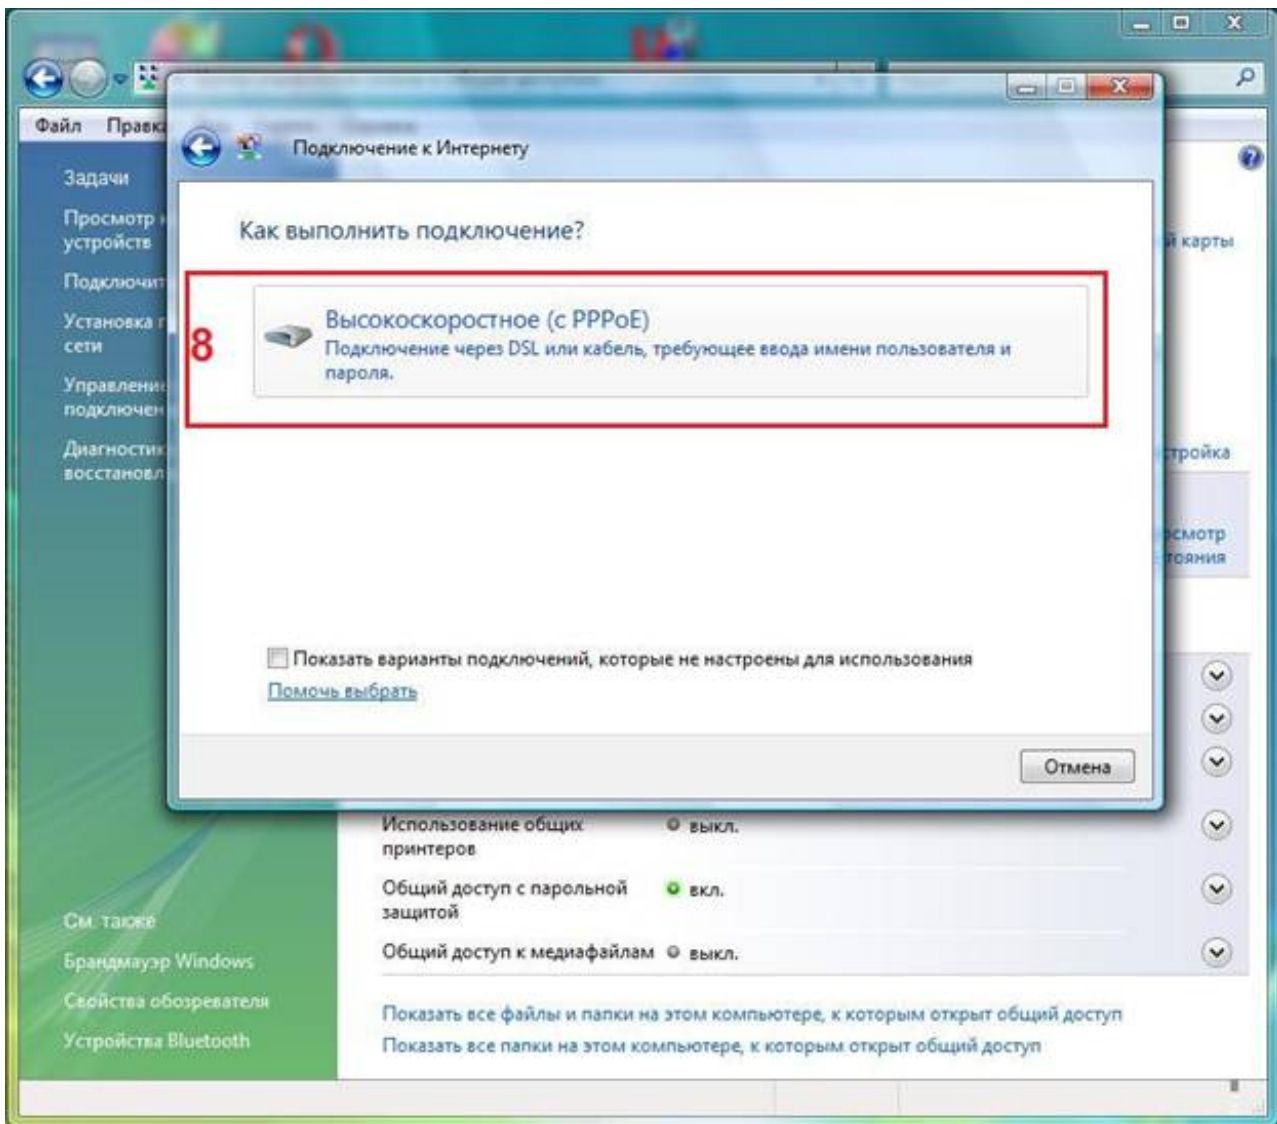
Файл Правк

Задачи

Просмотр устройств

Подключит

Установка сети

Управлени подключен

Диагности восстановл

См. также

Брандмауэр Windows

Свойства обозревателя

Устройства Bluetooth

й карты

тройка

смотр тояния

Подключение к Интернету

Как выполнить подключение?

8

Высокоскоростное (с PPPoE)

Подключение через DSL или кабель, требующее ввода имени пользователя и пароля.

Показать варианты подключений, которые не настроены для использования

Помочь выбрать

Отмена

| | | |
|---|---|---|
| Использование общих принтеров | выкл. | |
| Общий доступ с парольной защитой | вкл. | |
| Общий доступ к медиафайлам | выкл. | |

Показать все файлы и папки на этом компьютере, к которым открыт общий доступ

Показать все папки на этом компьютере, к которым открыт общий доступ